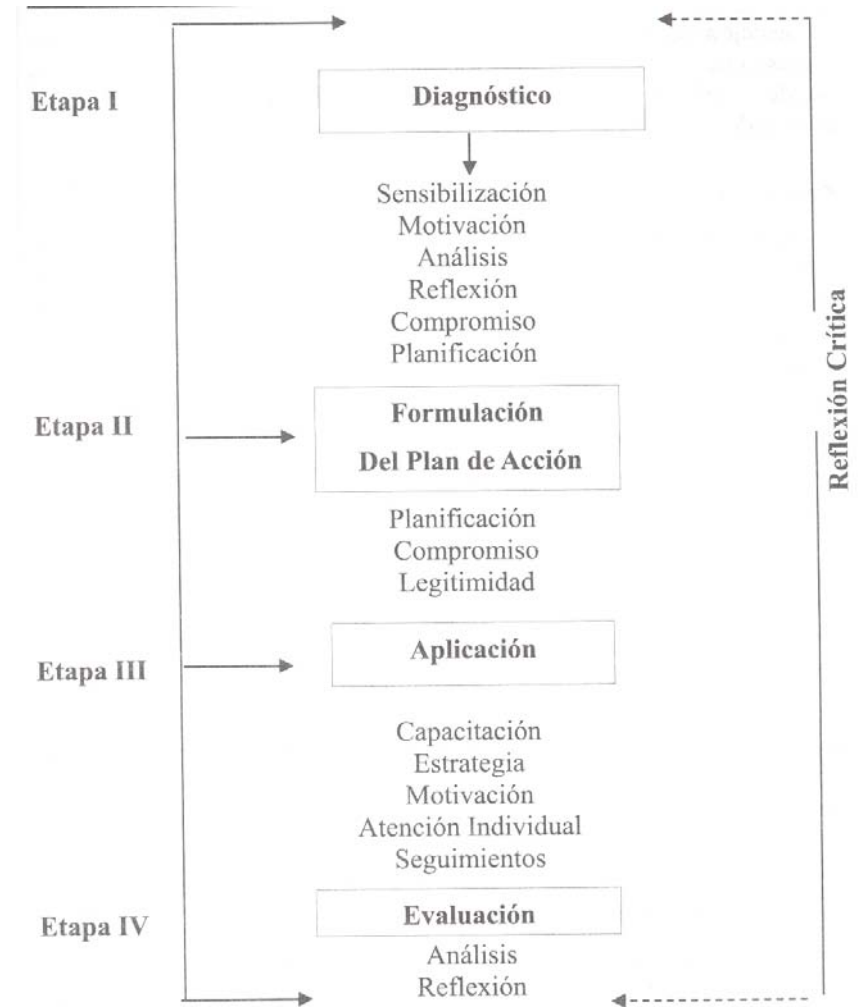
Etapa I

Diagnóstico

Sensibilización
Motivación
Análisis
Reflexión
Compromiso
Planificación

Etapa II

Formulación
Del Plan de Acción

Planificación
Compromiso
Legitimidad

Etapa III

Aplicación

Capacitación
Estrategia
Motivación
Atención Individual
Seguimientos

Etapa IV

Evaluación

Análisis
Reflexión

Reflexión Crítica